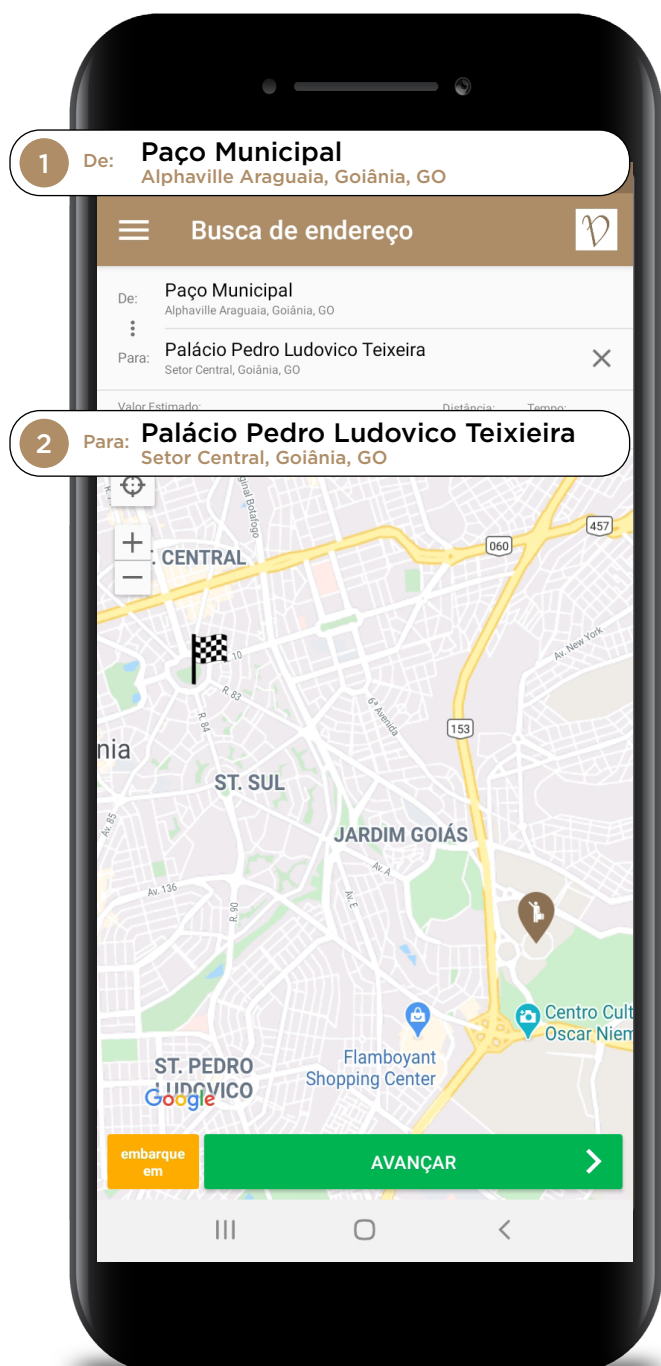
1 De: Paço Municipal
Alphaville Araguaia, Goiânia, GO

Busca de endereço

De: Paço Municipal
Alphaville Araguaia, Goiânia, GO

Para: Palácio Pedro Ludovico Teixeira
Setor Central, Goiânia, GO

Valor Estimado: Distância: Tempo:

2 Para: Palácio Pedro Ludovico Teixeira
Setor Central, Goiânia, GO

+
−
CENTRAL
457
060
Av. New York
153
R. 83
R. 84
6ª Avenida
nia
ST. SUL
JARDIM GOIÁS
Av. 85
Av. 136
R. 90
Av. A
Av. E
Centro Cult
Oscar Niem
Flamboyant
Shopping Center
ST. PEDRO
LUDOVICO
Google

embarque em
AVANÇAR